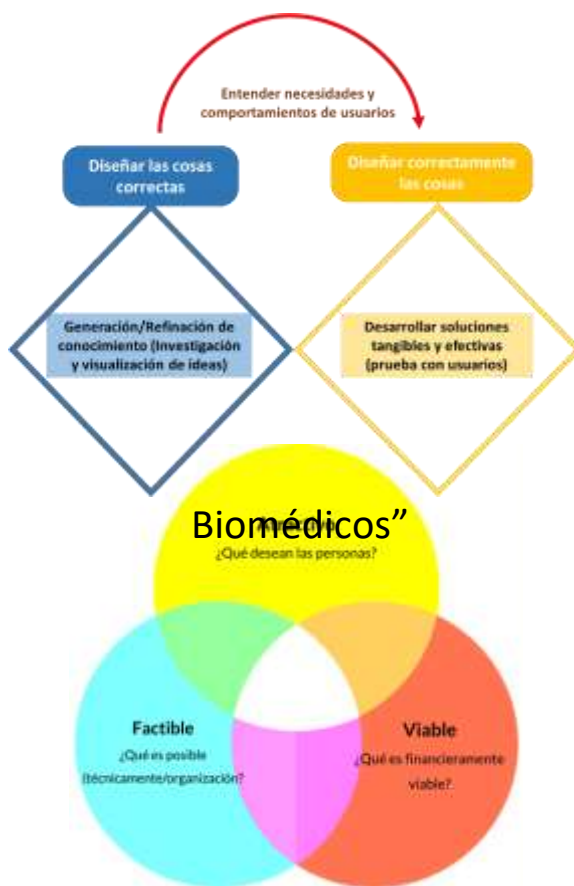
Entender necesidades y comportamientos de usuarios

Diseñar las cosas correctas

Diseñar correctamente las cosas

Generación/Refinación de conocimiento (Investigación y visualización de ideas)

Desarrollar soluciones tangibles y efectivas (prueba con usuarios)

Biomédicos”

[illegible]
¿Qué desean las personas?

Factible
¿Qué es posible (técnicamente/organización?

Viable
¿Qué es financieramente viable?